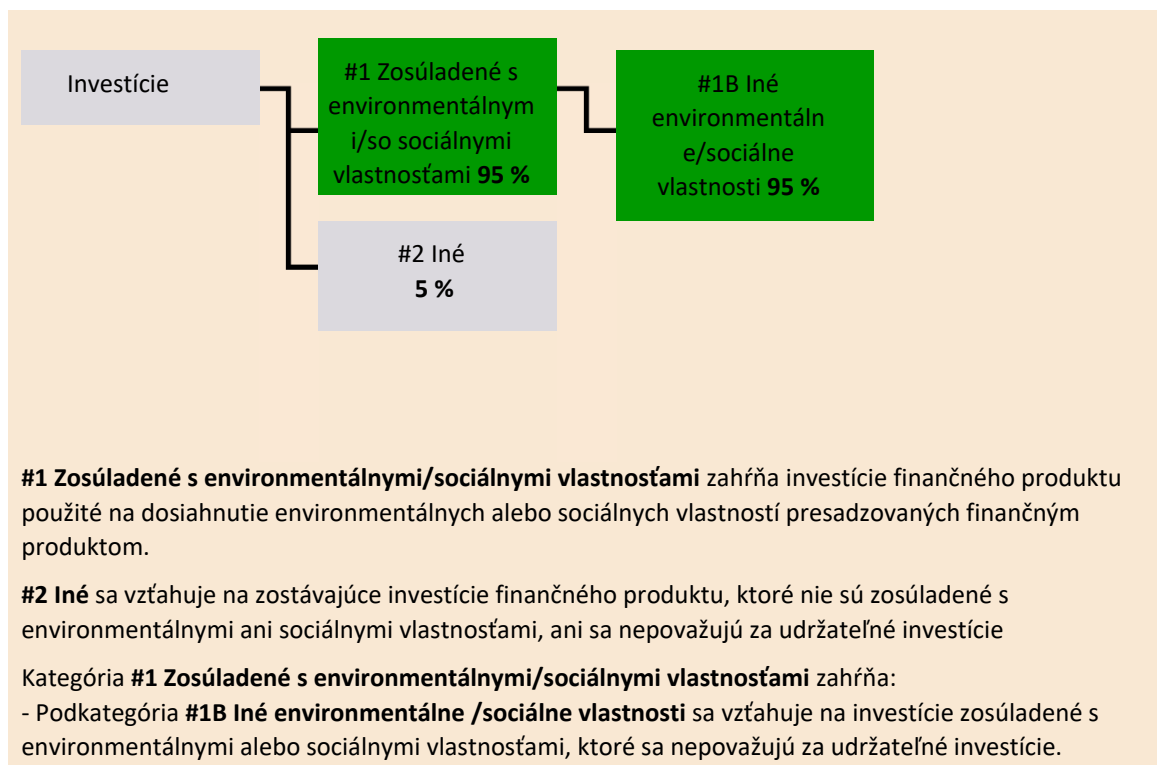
Investície

#1 Zosúladené s environmentálnymi/so sociálnymi vlastnosťami **95 %**

#1B Iné environmentálne/sociálne vlastnosti **95 %**

#2 Iné
**5 %**

**#1 Zosúladené s environmentálnymi/sociálnymi vlastnosťami** zahŕňa investície finančného produktu použité na dosiahnutie environmentálnych alebo sociálnych vlastností presadzovaných finančným produktom.

**#2 Iné** sa vzťahuje na zostávajúce investície finančného produktu, ktoré nie sú zosúladené s environmentálnymi ani sociálnymi vlastnosťami, ani sa nepovažujú za udržateľné investície

Kategória **#1 Zosúladené s environmentálnymi/sociálnymi vlastnosťami** zahŕňa:
- Podkategória **#1B Iné environmentálne /sociálne vlastnosti** sa vzťahuje na investície zosúladené s environmentálnymi alebo sociálnymi vlastnosťami, ktoré sa nepovažujú za udržateľné investície.